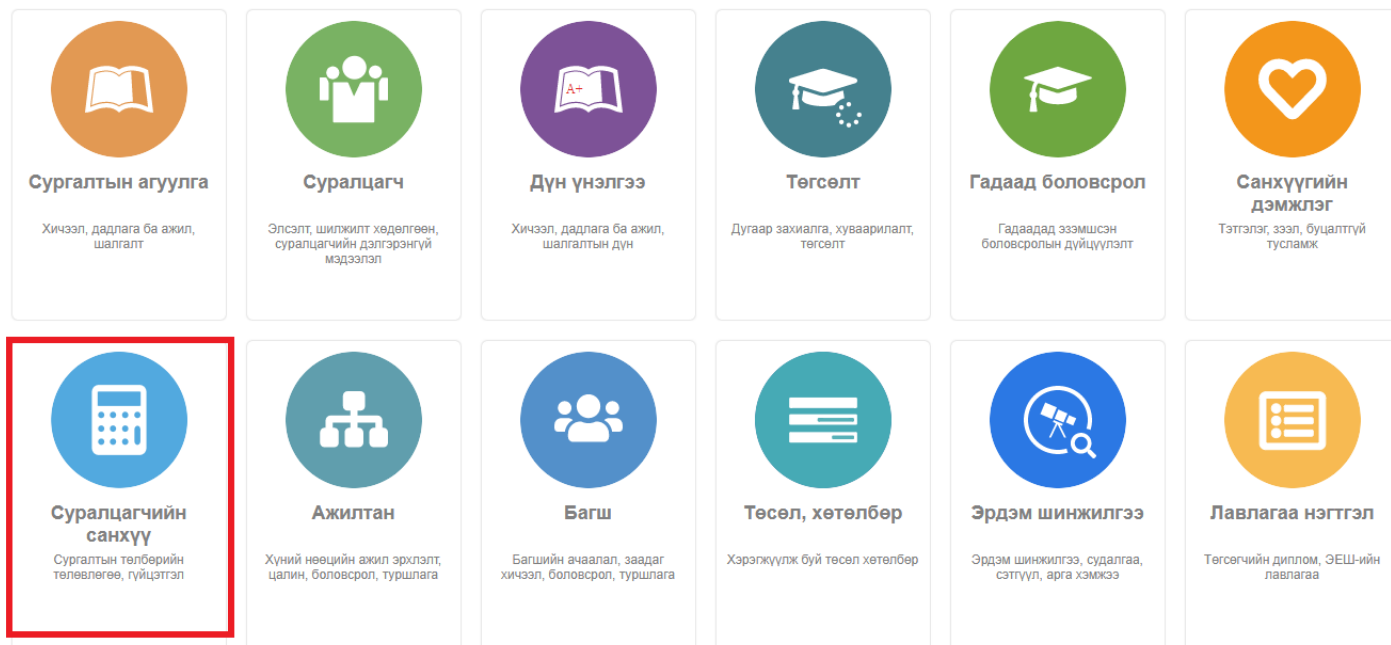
A+

Сургалтын агуулга

Хичээл, дадлага ба ажил, шалгалт

Суралцагч

Элсэлт, шилжилт хөдөлгөөн, суралцагчийн дэлгэрэнгүй мэдээлэл

Дүн үнэлгээ

Хичээл, дадлага ба ажил, шалгалтын дүн

Төгсөлт

Дугаар захиалга, хуваарилалт, төгсөлт

Гадаад боловсрол

Гадаадад эзэмшсэн боловсролын дүйцүүлэлт

Санхүүгийн дэмжлэг

Тэтгэлэг, зээл, буцалтгүй тусламж

Суралцагчийн санхүү

Сургалтын төлбөрийн төлөвлөгөө, гүйцэтгэл

Ажилтан

Хүний нөөцийн ажил эрхлэлт, цалин, боловсрол, туршлага

Багш

Багшийн ачаалал, заадаг хичээл, боловсрол, туршлага

Төсөл, хөтөлбөр

Хэрэгжүүлж буй төсөл хөтөлбөр

Эрдэм шинжилгээ

Эрдэм шинжилгээ, судалгаа, сэтгүүл, арга хэмжээ

Лавлагаа нэгтгэл

Төгсөгчийн диплом, ЭЕШ-ийн лавлагаа